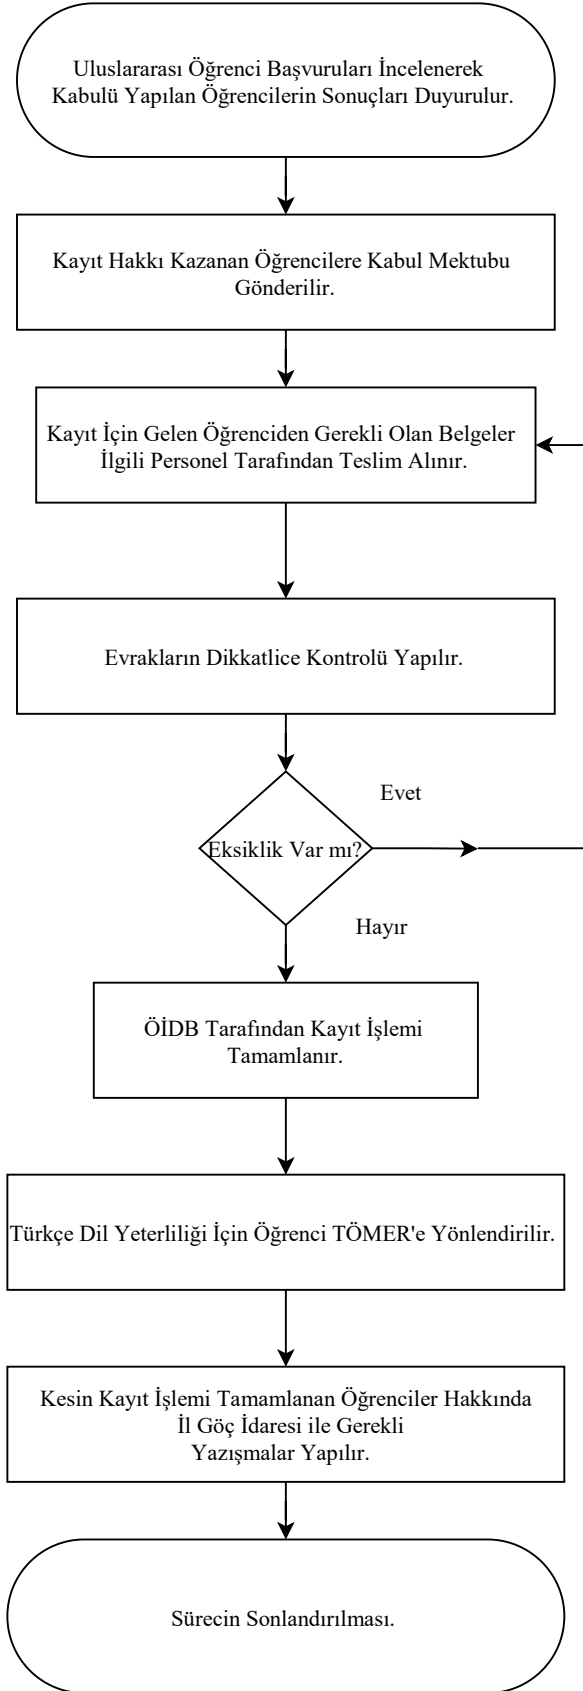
Uluslararası Öğrenci Başvuruları İncelenerek Kabulü Yapılan Öğrencilerin Sonuçları Duyurulur.

Kayıt Hakkı Kazanan Öğrencilere Kabul Mektubu Gönderilir.

Kayıt İçin Gelen Öğrenciden Gerekli Olan Belgeler İlgili Personel Tarafından Teslim Alınır.

Evrakların Dikkatlice Kontrolü Yapılır.

Evet

Eksiklik Var mı?

Hayır

ÖİDB Tarafından Kayıt İşlemi Tamamlanır.

Türkçe Dil Yeterliliği İçin Öğrenci TÖMER'e Yönlendirilir.

Kesin Kayıt İşlemi Tamamlanan Öğrenciler Hakkında İl Göç İdaresi ile Gerekli Yazışmalar Yapılır.

Sürecin Sonlandırılması.